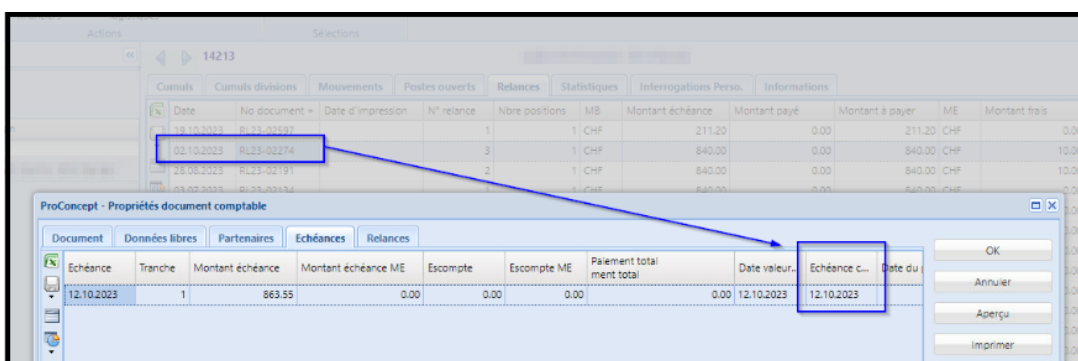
Actions

Sélections

14213

Cumuls | Cumuls divisions | Mouvements | Postes ouverts | Relances | Statistiques | Interrogations Perso. | Informations

| Date | No document | Date d'impression | N° relance | Nbre positions | MB | Montant échéance | Montant payé | Montant à payer | ME | Montant frais |
|---|---|---|---|---|---|---|---|---|---|---|
| 18.10.2023 | RL23-02597 | | 1 | 1 | CHF | 211.20 | 0.00 | 211.20 | CHF | 0.0 |
| 02.10.2023 | RL23-02274 | | 3 | 1 | CHF | 840.00 | 0.00 | 840.00 | CHF | 10.0 |
| 28.08.2023 | RL23-02191 | | 2 | 1 | CHF | 840.00 | 0.00 | 840.00 | CHF | 10.0 |
| 03.07.2023 | RL23-02134 | | 1 | 1 | CHF | 840.00 | 0.00 | 840.00 | CHF | |

ProConcept - Propriétés document comptable

Document | Données libres | Partenaires | Echéances | Relances

| Echéance | Tranche | Montant échéance | Montant échéance ME | Escompte | Escompte ME | Paiement total ment total | Date valeur.. | Echéance c... | Date du |
|---|---|---|---|---|---|---|---|---|---|
| 12.10.2023 | 1 | 863.55 | 0.00 | 0.00 | 0.00 | 0.00 | 12.10.2023 | 12.10.2023 | |

OK

Annuler

Aperçu

Imprimer